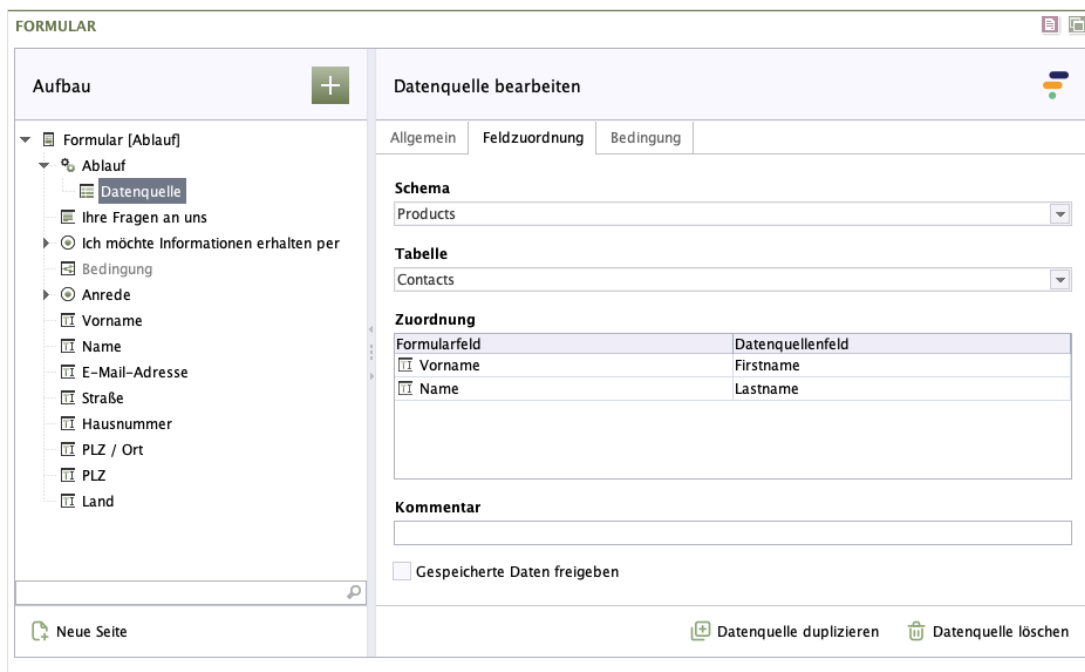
FORMULAR

Aufbau

Formular [Ablauf]
Ablauf
Datenquelle
Ihre Fragen an uns
Ich möchte Informationen erhalten per
Bedingung
Anrede
Vorname
Name
E-Mail-Adresse
Straße
Hausnummer
PLZ / Ort
PLZ
Land

Neue Seite

Datenquelle bearbeiten

Allgemein | Feldzuordnung | Bedingung

Schema
Products

Tabelle
Contacts

Zuordnung

| Formularfeld | Datenquellenfeld |
|---|---|
| Vorname | Firstname |
| Name | Lastname |

Kommentar

Gespeicherte Daten freigeben

Datenquelle duplizieren
Datenquelle löschen